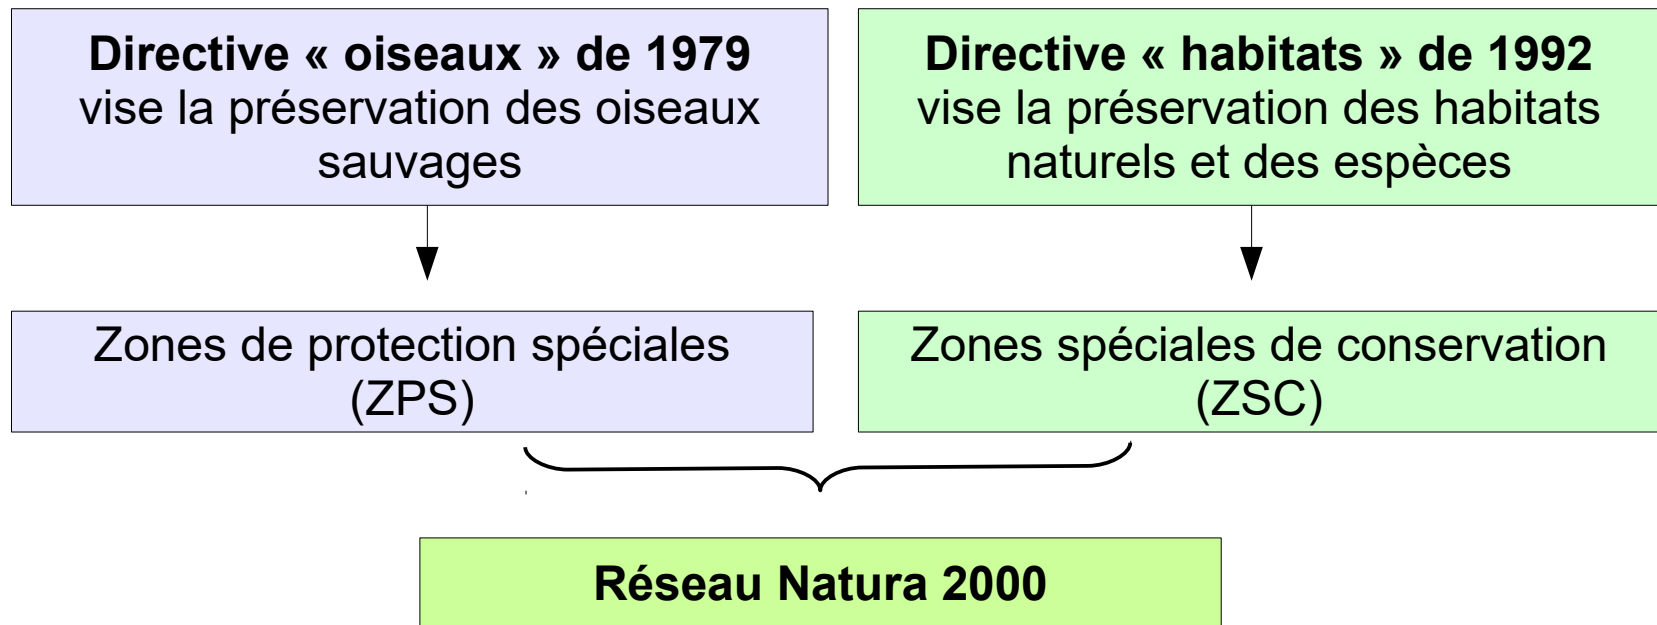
Directive « oiseaux » de 1979
vise la préservation des oiseaux sauvages

Directive « habitats » de 1992
vise la préservation des habitats naturels et des espèces

Zones de protection spéciales (ZPS)

Zones spéciales de conservation (ZSC)

Réseau Natura 2000